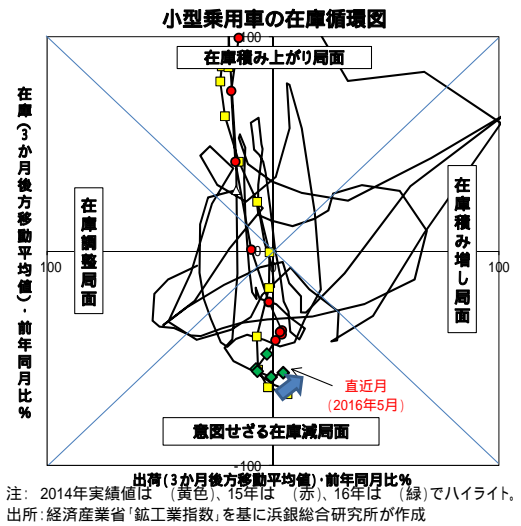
小型乗用車の在庫循環図

100

在庫積み上がり局面

在庫（3か月後方移動平均値）・前年同月比%

在庫調整局面

在庫積み増し局面

-100

100

0

直近月（2016年5月）

意図せざる在庫減局面

-100

出荷（3か月後方移動平均値）・前年同月比%

注：2014年実績値は（黄色）、15年は（赤）、16年は（緑）でハイライト。
出所：経済産業省「鉱工業指数」を基に浜銀総合研究所が作成